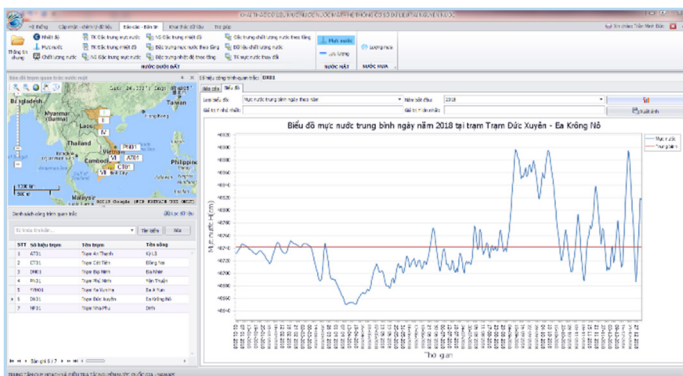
Biểu đồ mực nước trung bình ngày năm 2018 tại trạm Trạm Đức Xuyên - Ea Krông Nô

Mực nước
Thời gian

| STT | Số hiệu trạm | Tên trạm | Tên sông |
|---|---|---|---|
| 1 | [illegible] | Trạm An Thạnh | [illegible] |
| 2 | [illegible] | Trạm Cái Cấm | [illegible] |
| 3 | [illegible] | Trạm Đại Ninh | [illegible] |
| 4 | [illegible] | Trạm Phú Ninh | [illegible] |
| 5 | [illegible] | Trạm Cà Na | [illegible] |
| 6 | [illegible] | Trạm Đức Xuyên | Ea Krông Nô |
| 7 | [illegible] | Trạm Vĩnh Phú | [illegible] |

Bangladesh
Myanmar
Laos
Thailand
Cambodia
Vietnam
Taiwan
Philippines